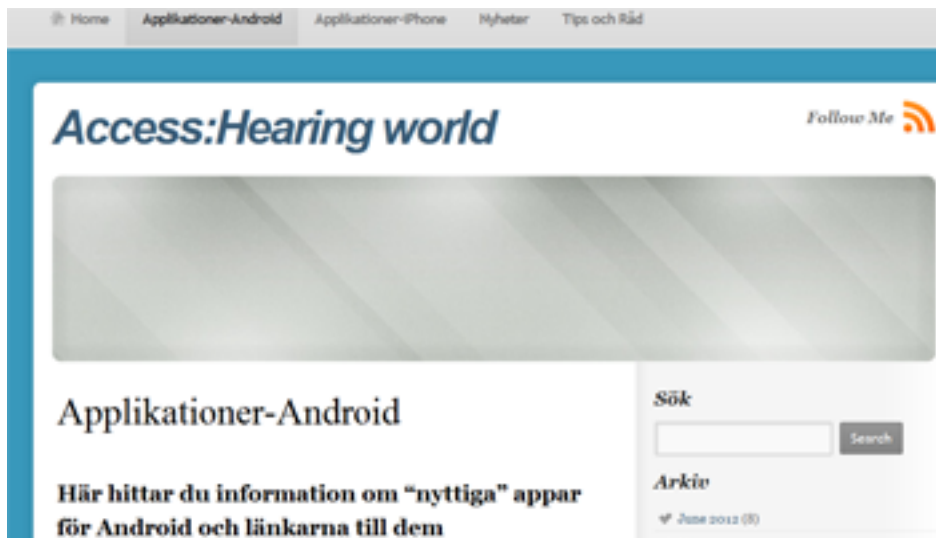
Home Applikationer-Android Applikationer-iPhone Nyheter Tips och Råd

Access:Hearing world

Follow Me

Applikationer-Android

Här hittar du information om "nyttiga" appar för Android och länkarna till dem

Sök

Search

Arkiv

June 2012 (8)